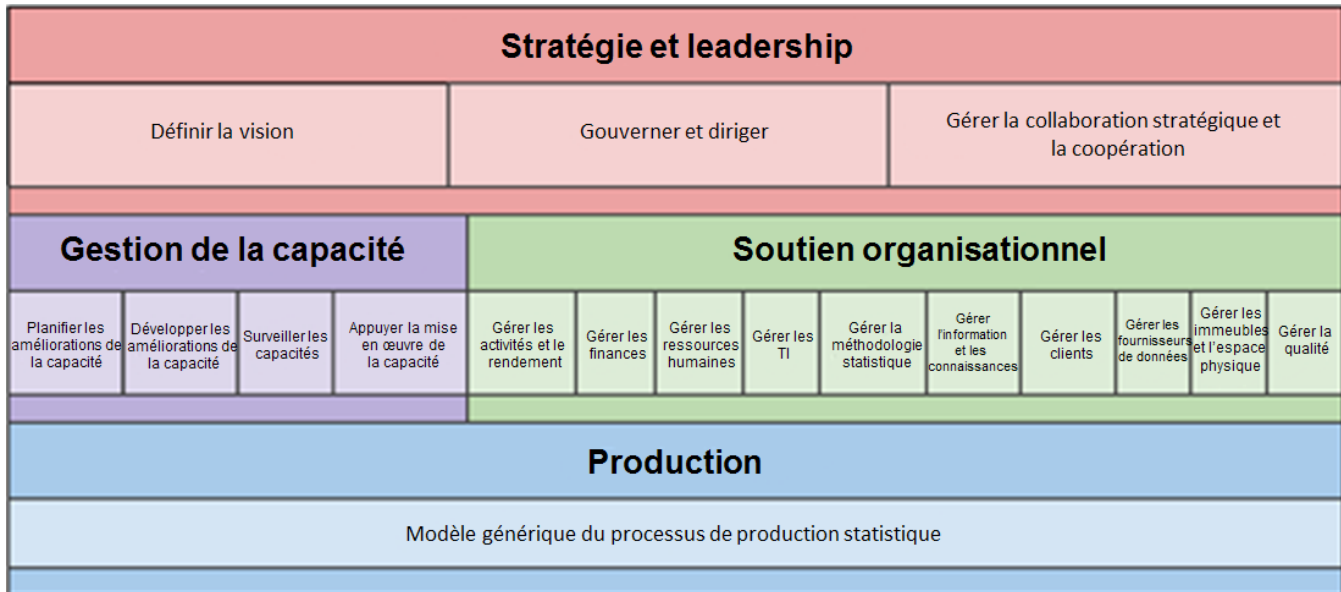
Stratégie et leadership

Définir la vision

Gouverner et diriger

Gérer la collaboration stratégique et la coopération

Gestion de la capacité

Planifier les améliorations de la capacité

Développer les améliorations de la capacité

Surveiller les capacités

Appuyer la mise en œuvre de la capacité

Soutien organisationnel

Gérer les activités et le rendement

Gérer les finances

Gérer les ressources humaines

Gérer les TI

Gérer la méthodologie statistique

Gérer l'information et les connaissances

Gérer les clients

Gérer les fournisseurs de données

Gérer les immeubles et l'espace physique

Gérer la qualité

Production

Modèle générique du processus de production statistique